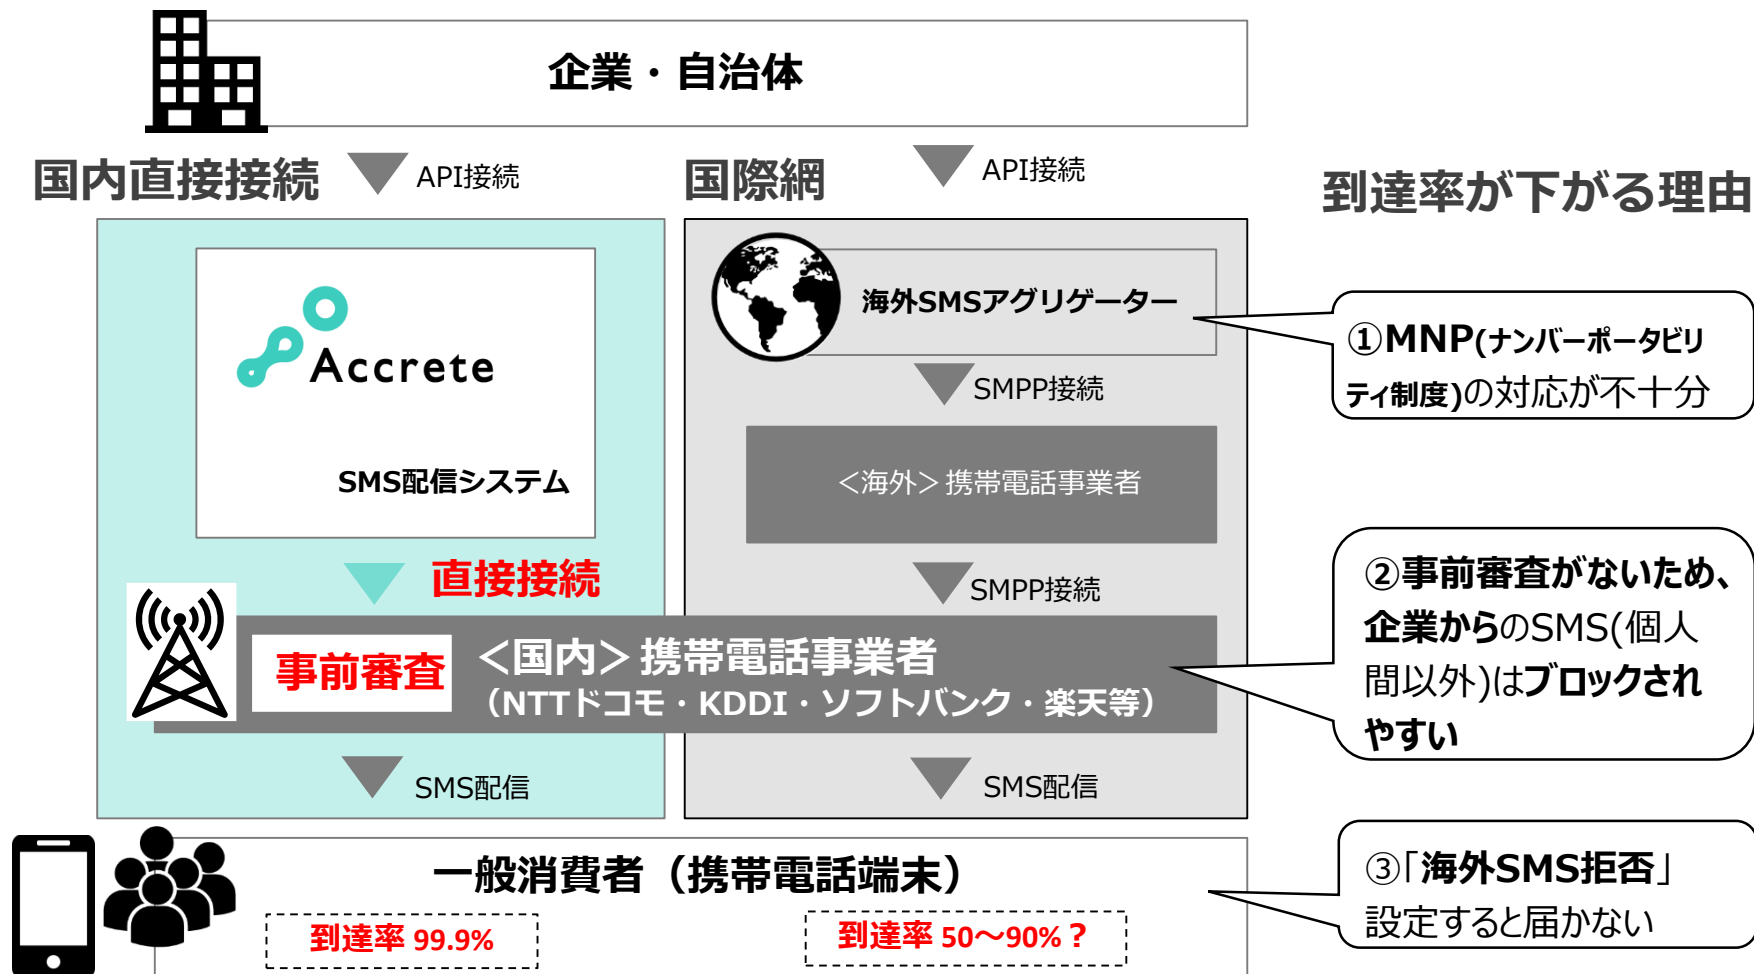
企業・自治体

国内直接接続

API接続

国際網

API接続

到達率が下がる理由

Accrete

SMS配信システム

海外SMSアグリゲーター

SMPP接続

＜海外＞携帯電話事業者

SMPP接続

①MNP(ナンバーポータビリティ制度)の対応が不十分

直接接続

事前審査

＜国内＞携帯電話事業者
（NTTドコモ・KDDI・ソフトバンク・楽天等）

②事前審査がないため、企業からのSMS(個人間以外)はブロックされやすい

SMS配信

SMS配信

一般消費者（携帯電話端末）

到達率 99.9%

到達率 50～90%？

③「海外SMS拒否」設定すると届かない